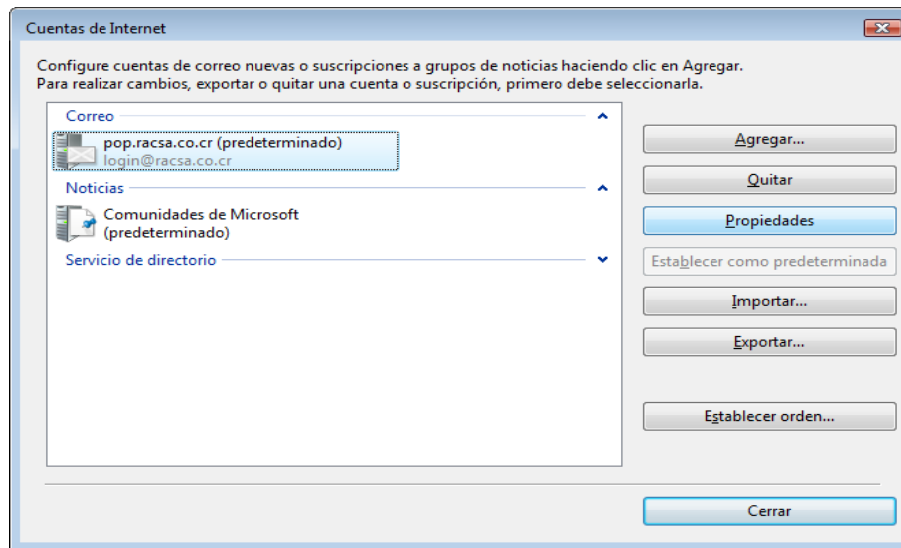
Cuentas de Internet

Configure cuentas de correo nuevas o suscripciones a grupos de noticias haciendo clic en Agregar. Para realizar cambios, exportar o quitar una cuenta o suscripción, primero debe seleccionarla.

Correo

pop.racsa.co.cr (predeterminado)
login@racsa.co.cr

Noticias

Comunidades de Microsoft (predeterminado)

Servicio de directorio

Agregar...

Quitar

Propiedades

Establecer como predeterminada

Importar...

Exportar...

Establecer orden...

Cerrar